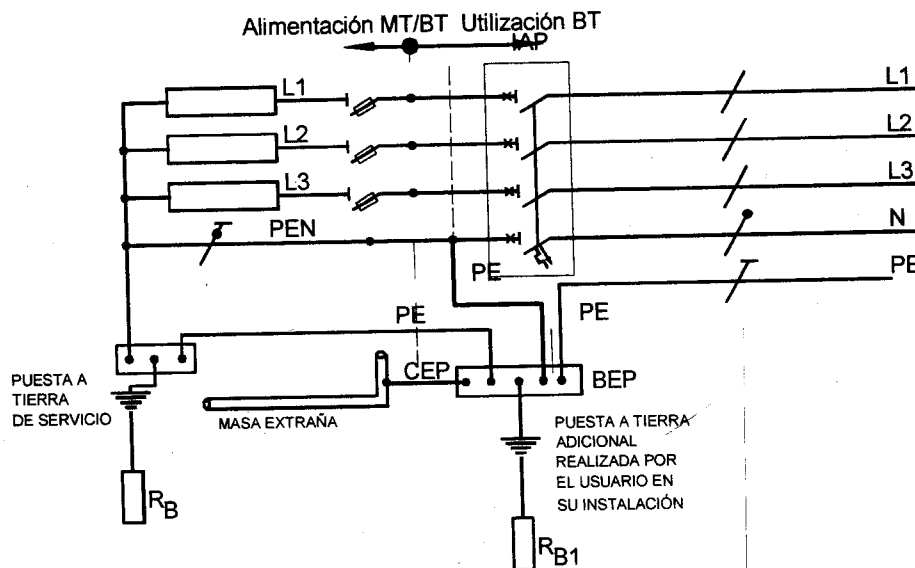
Alimentación MT/BT Utilización BT
IAP

L1
L2
L3
PEN
PE
L1
L2
L3
N
PE
PE
PE
CEP
BEP
PUESTA A TIERRA DE SERVICIO
MASA EXTRAÑA
PUESTA A TIERRA ADICIONAL REALIZADA POR EL USUARIO EN SU INSTALACIÓN
$R_B$
$R_{B1}$